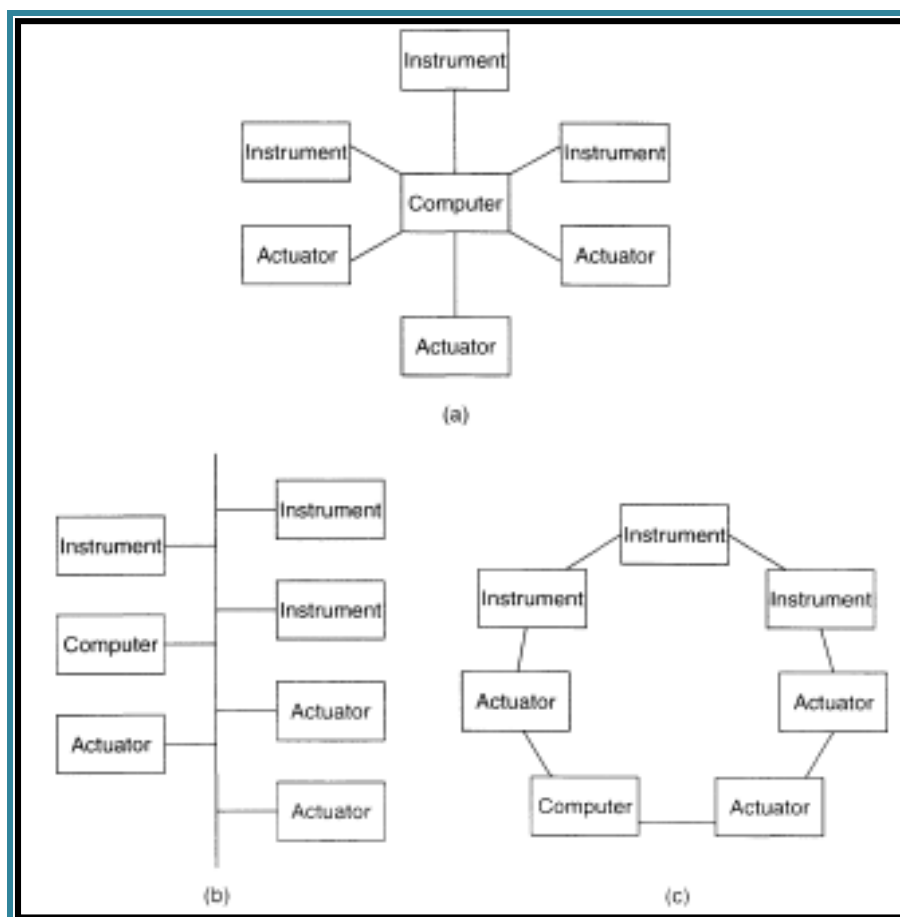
Instrument

Instrument

Instrument

Computer

Actuator

Actuator

Actuator

(a)

Instrument

Instrument

Instrument

Computer

Actuator

Actuator

Actuator

(b)

Instrument

Instrument

Instrument

Actuator

Actuator

Computer

Actuator

(c)